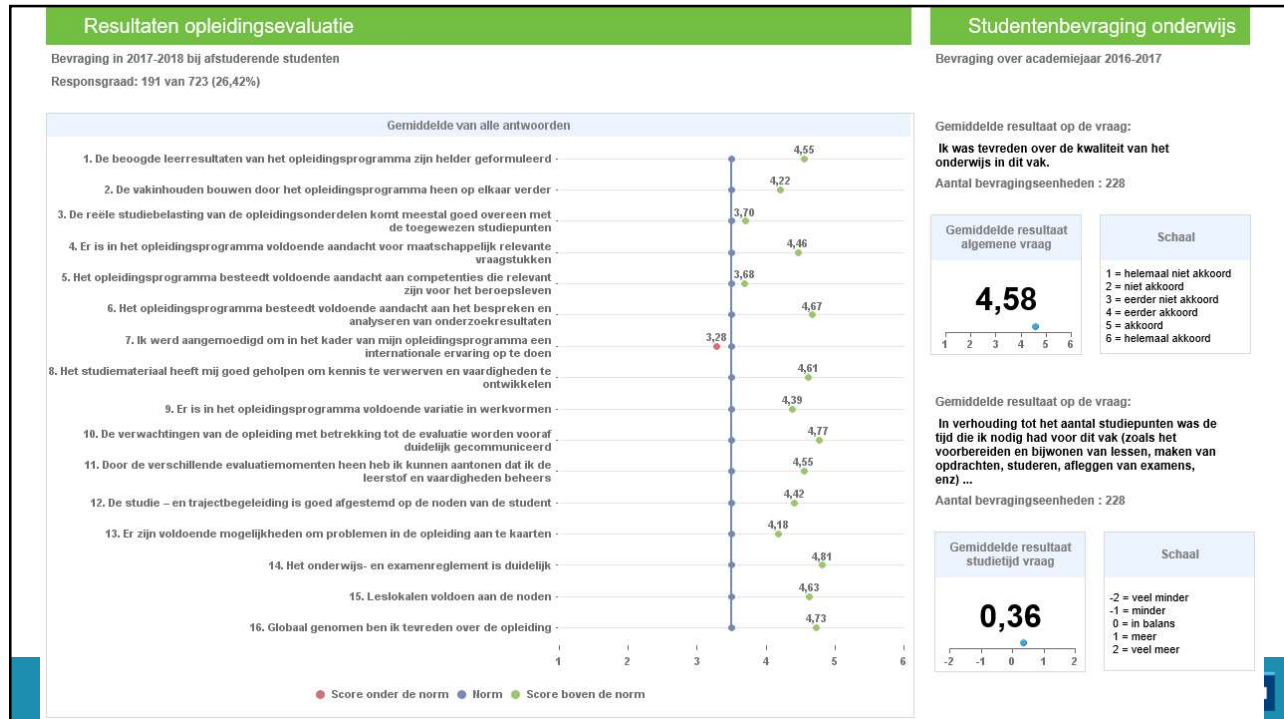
Resultaten opleidingsevaluatie

Bevraging in 2017-2018 bij afstuderende studenten

Responsgraad: 191 van 723 (26,42%)

Gemiddelde van alle antwoorden

1. De beoogde leerresultaten van het opleidingsprogramma zijn helder geformuleerd 4,55

2. De vakinhouden bouwen door het opleidingsprogramma heen op elkaar verder 4,22

3. De reële studiebelasting van de opleidingsonderdelen komt meestal goed overeen met de toegewezen studiepunten 3,70

4. Er is in het opleidingsprogramma voldoende aandacht voor maatschappelijk relevante vraagstukken 4,46

5. Het opleidingsprogramma besteedt voldoende aandacht aan competenties die relevant zijn voor het beroepsleven 3,68

6. Het opleidingsprogramma besteedt voldoende aandacht aan het bespreken en analyseren van onderzoekresultaten 4,67

7. Ik werd aangemoedigd om in het kader van mijn opleidingsprogramma een internationale ervaring op te doen 3,28

8. Het studiemateriaal heeft mij goed geholpen om kennis te verwerven en vaardigheden te ontwikkelen 4,61

9. Er is in het opleidingsprogramma voldoende variatie in werkvormen 4,39

10. De verwachtingen van de opleiding met betrekking tot de evaluatie worden vooraf duidelijk gecommuniceerd 4,77

11. Door de verschillende evaluatiemomenten heen heb ik kunnen aantonen dat ik de leerstof en vaardigheden beheers 4,55

12. De studie – en trajectbegeleiding is goed afgestemd op de noden van de student 4,42

13. Er zijn voldoende mogelijkheden om problemen in de opleiding aan te kaarten 4,18

14. Het onderwijs- en examenreglement is duidelijk 4,81

15. Leslokalen voldoen aan de noden 4,63

16. Globaal genomen ben ik tevreden over de opleiding 4,73

1 2 3 4 5 6

● Score onder de norm ● Norm ● Score boven de norm

Studentenbevraging onderwijs

Bevraging over academiejaar 2016-2017

Gemiddelde resultaat op de vraag:

Ik was tevreden over de kwaliteit van het onderwijs in dit vak.

Aantal bevragingseenheden : 228

Gemiddelde resultaat algemene vraag

4,58

1 2 3 4 5 6

Schaal

1 = helemaal niet akkoord
2 = niet akkoord
3 = eerder niet akkoord
4 = eerder akkoord
5 = akkoord
6 = helemaal akkoord

Gemiddelde resultaat op de vraag:

In verhouding tot het aantal studiepunten was de tijd die ik nodig had voor dit vak (zoals het voorbereiden en bijwonen van lessen, maken van opdrachten, studeren, afleggen van examens, enz) ...

Aantal bevragingseenheden : 228

Gemiddelde resultaat studietijd vraag

0,36

-2 -1 0 1 2

Schaal

-2 = veel minder
-1 = minder
0 = in balans
1 = meer
2 = veel meer